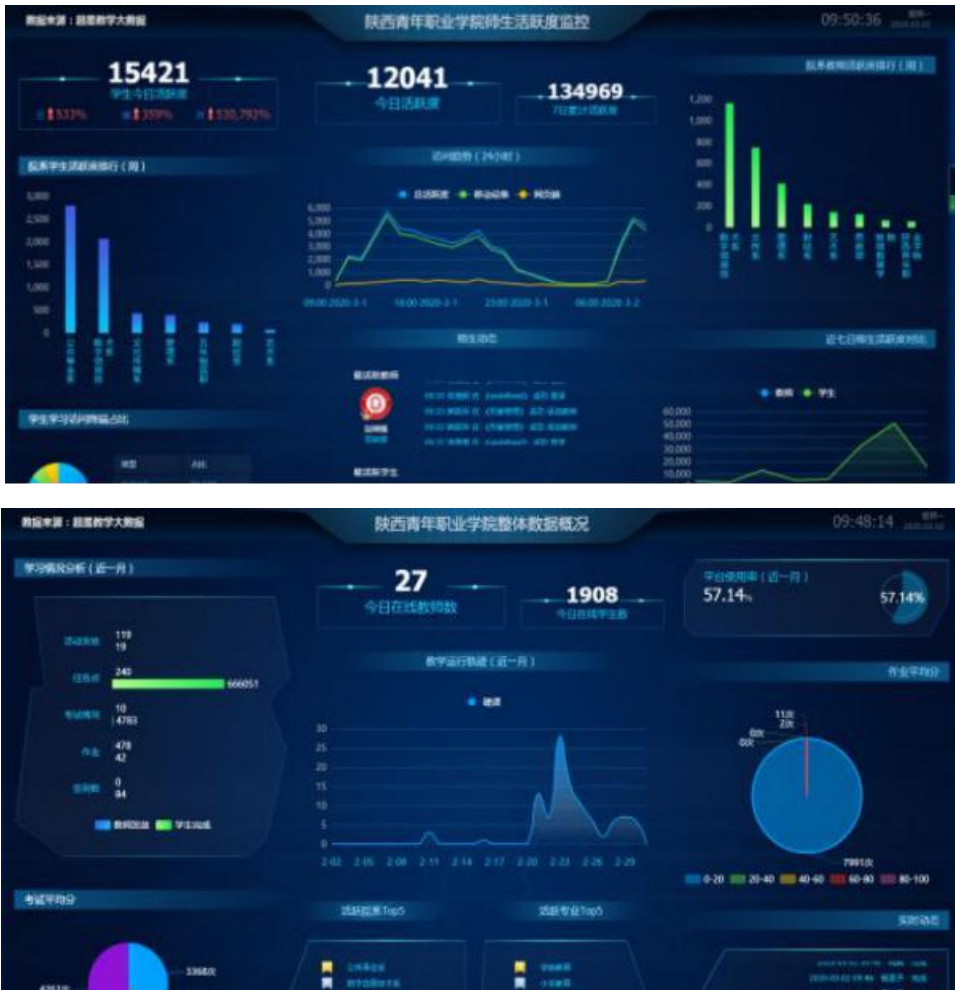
数据来源：超星教学大数据

陕西青年职业学院师生活跃度监控

09:50:36

15421
学生今日活跃度

↑533% ↑359% ↑530,792%

12041
今日活跃度

134969
7日累计活跃度

院系教师活跃度排行（周）

院系学生活跃度排行（周）

访问趋势（24小时）

● 总活跃度 ● 移动端 ● 网页端

6,000
5,000
4,000
3,000
2,000
1,000
0

09:00 2020-3-1 16:00 2020-3-1 23:00 2020-3-1 06:00 2020-3-2

1,200
1,000
800
600
400
200
0

3,000
2,500
2,000
1,500
1,000
500
0

师生动态

近七日师生活跃度对比

● 教师 ● 学生

60,000
50,000
40,000
30,000
20,000
10,000

学生学习访问终端占比

类型 数量

数据来源：超星教学大数据

陕西青年职业学院整体数据概况

09:48:14

学习情况分析（近一月）

119
19

240
666051

10
4763

478
42

0
84

■ 教师发放 ■ 学生完成

27
今日在线教师数

1908
今日在线学生数

平台使用率（近一月）
57.14%

57.14%

教学运行轨迹（近一月）

● 建课

30
25
20
15
10
5
0

2-02 2-05 2-08 2-11 2-14 2-17 2-20 2-23 2-26 2-29

作业平均分

11次
2次
0次
0次

7981次

■ 0-20 ■ 20-40 ■ 40-60 ■ 60-80 ■ 80-100

考试平均分

3368次

活跃院系Top5

活跃专业Top5

实时动态